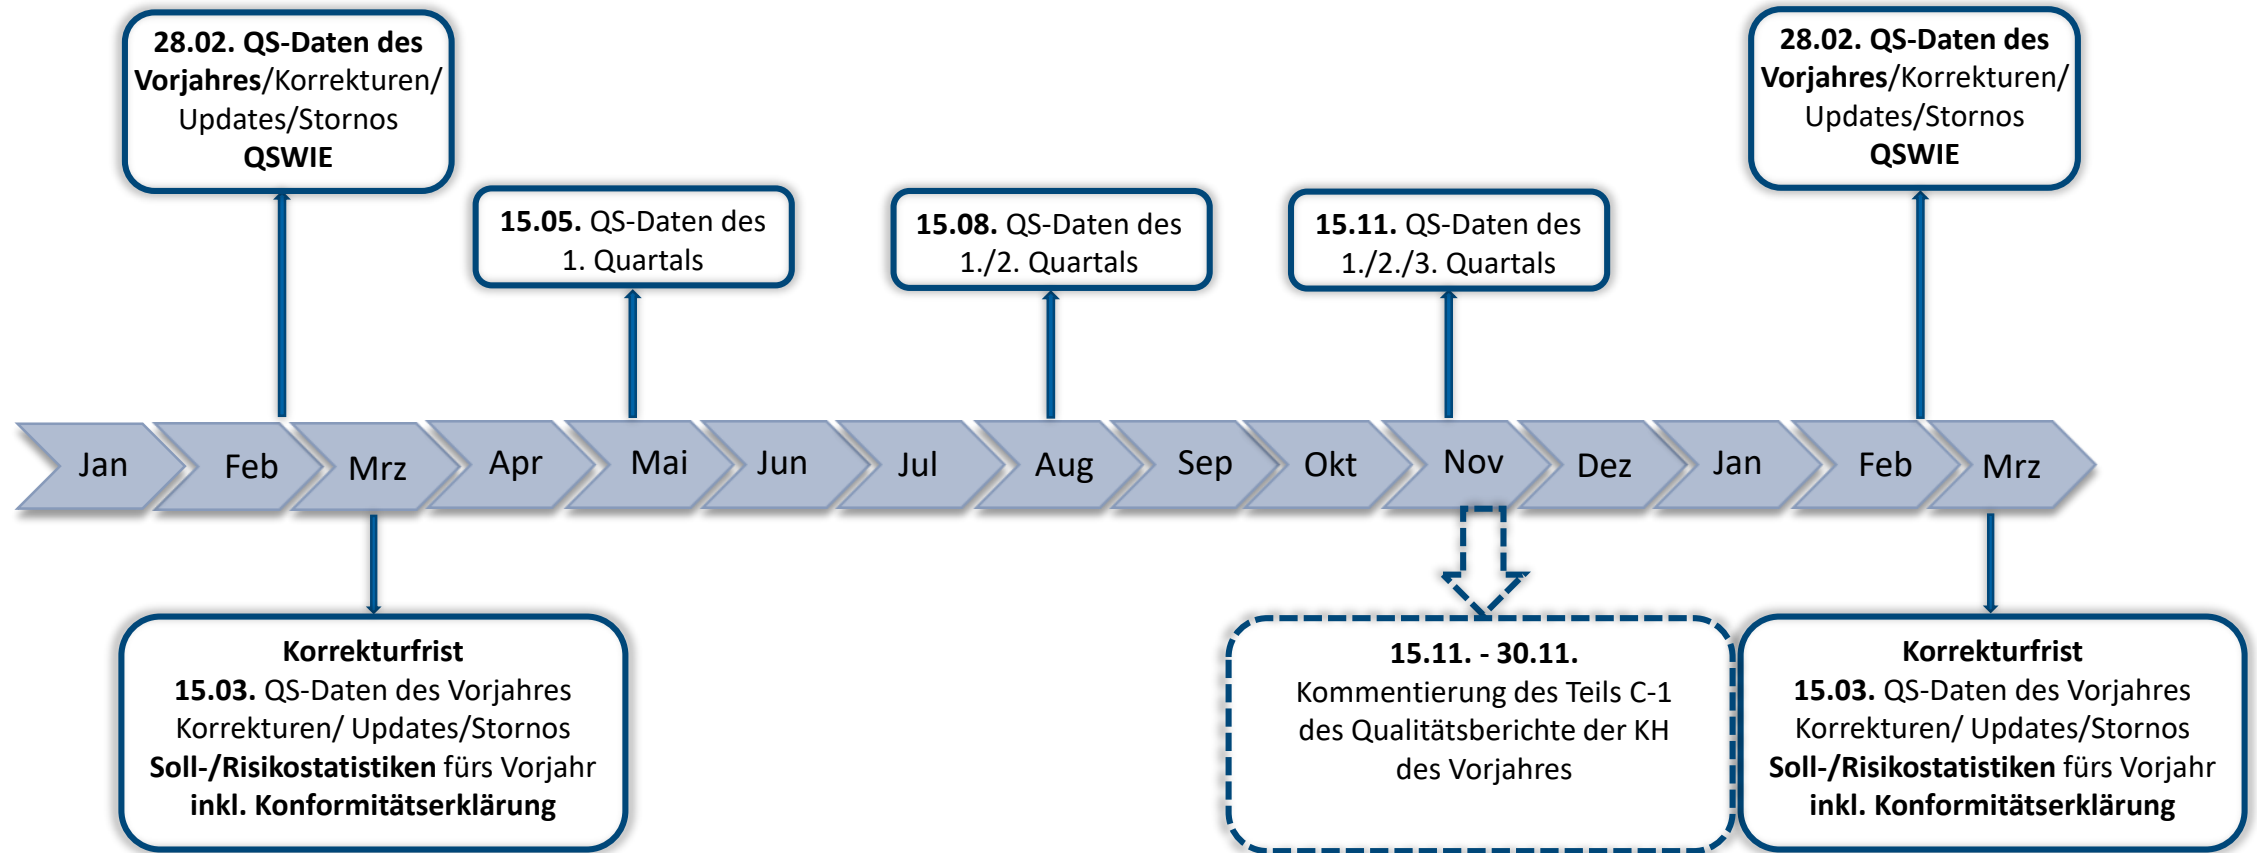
**28.02. QS-Daten des Vorjahres**/Korrekturen/ Updates/Stornos **QSWIE**

**15.05.** QS-Daten des 1. Quartals

**15.08.** QS-Daten des 1./2. Quartals

**15.11.** QS-Daten des 1./2./3. Quartals

**28.02. QS-Daten des Vorjahres**/Korrekturen/ Updates/Stornos **QSWIE**

Jan Feb Mrz Apr Mai Jun Jul Aug Sep Okt Nov Dez Jan Feb Mrz

**Korrekturfrist**
**15.03.** QS-Daten des Vorjahres Korrekturen/ Updates/Stornos **Soll-/Risikostatistiken** fürs Vorjahr **inkl. Konformitätserklärung**

**15.11. - 30.11.**
Kommentierung des Teils C-1 des Qualitätsberichte der KH des Vorjahres

**Korrekturfrist**
**15.03.** QS-Daten des Vorjahres Korrekturen/ Updates/Stornos **Soll-/Risikostatistiken** fürs Vorjahr **inkl. Konformitätserklärung**